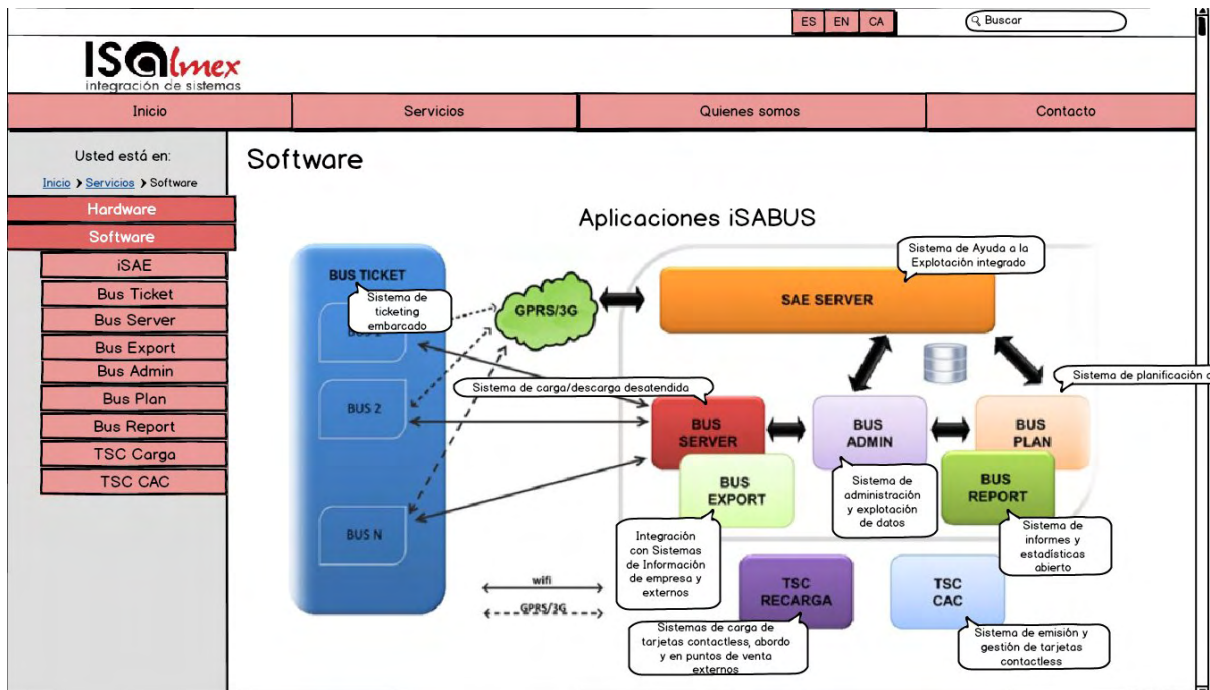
ES EN CA

Buscar

ISAlmex
integración de sistemas

Inicio | Servicios | Quienes somos | Contacto

Usted está en:
Inicio > Servicios > Software

Hardware
Software
iSAE
Bus Ticket
Bus Server
Bus Export
Bus Admin
Bus Plan
Bus Report
TSC Carga
TSC CAC

Software

Aplicaciones iSABUS

BUS TICKET
Sistema de ticketing embarcado
BUS 1
BUS 2
BUS N
GPRS/3G
SAE SERVER
Sistema de Ayuda a la Explotación integrado
Sistema de carga/descarga desatendida
Sistema de planificación a
BUS SERVER
BUS ADMIN
BUS PLAN
BUS EXPORT
BUS REPORT
Sistema de administración y explotación de datos
Integración con Sistemas de Información de empresa y externos
Sistema de informes y estadísticas abierto
wifi
GPRS/3G
TSC RECARGA
TSC CAC
Sistemas de carga de tarjetas contactless, abordo y en puntos de venta externos
Sistema de emisión y gestión de tarjetas contactless